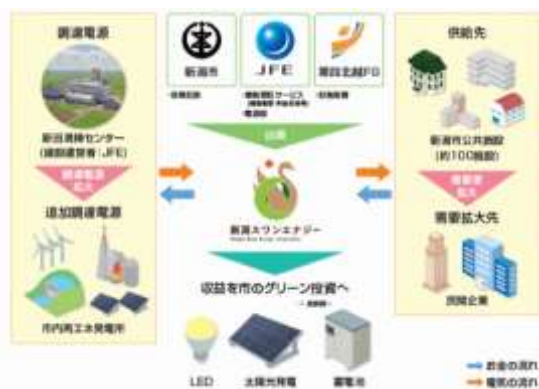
調達電源

新田清掃センター（排熱発電：JFE）

調達電源拡大

追加調達電源

市内再エネ発電所

新潟市

JFE

第四北越FG

・市有施設

・電力小売サービス（需給管理・料金請求等）

・電源

・出資

・財務助言

出資

新潟スワンエナジー

Niigata Swan Energy Inc.

収益を市のグリーン投資へ

LED

太陽光発電

蓄電池

供給先

新潟市公共施設（約100施設）

需要家拡大

需要拡大先

民間企業

→ 資金の流れ

→ 電気の流れ